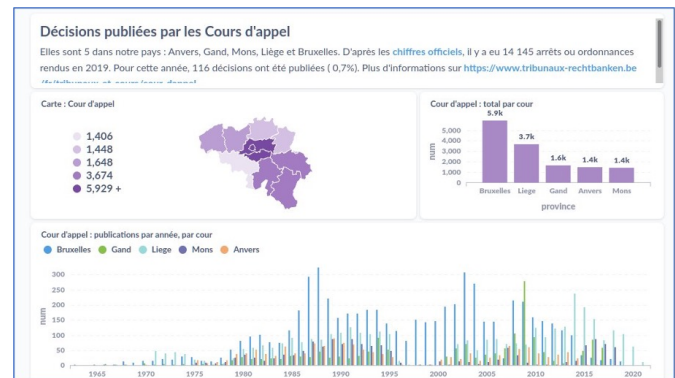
Décisions publiées par les Cours d'appel

Elles sont 5 dans notre pays : Anvers, Gand, Mons, Liège et Bruxelles. D'après les chiffres officiels, il y a eu 14 145 arrêts ou ordonnances rendus en 2019. Pour cette année, 116 décisions ont été publiées ( 0,7%). Plus d'informations sur https://www.tribunaux-rechtbanken.be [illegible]

Carte : Cour d'appel

1,406
1,448
1,648
3,674
5,929 +

Cour d'appel : total par cour

| | |
|---|---|
| Bruxelles | 5.9k |
| Liege | 3.7k |
| Gand | 1.6k |
| Anvers | 1.4k |
| Mons | 1.4k |

num
5,000
4,000
3,000
2,000
1,000
0
province

Cour d'appel : publications par année, par cour

Bruxelles Gand Liege Mons Anvers

num
300
250
200
150
100
50
0
1965 1970 1975 1980 1985 1990 1995 2000 2005 2010 2015 2020